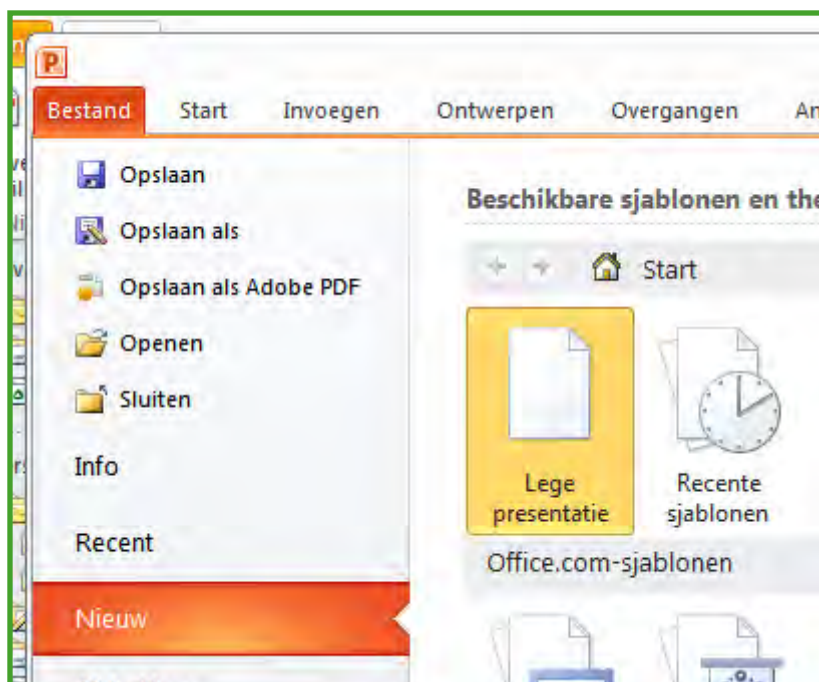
P

Bestand Start Invoegen Ontwerpen Overgangen An

Opslaan
Opslaan als
Opslaan als Adobe PDF
Openen
Sluiten
Info
Recent
Nieuw

Beschikbare sjablonen en the

Start

Lege presentatie
Recente sjablonen

Office.com-sjablonen